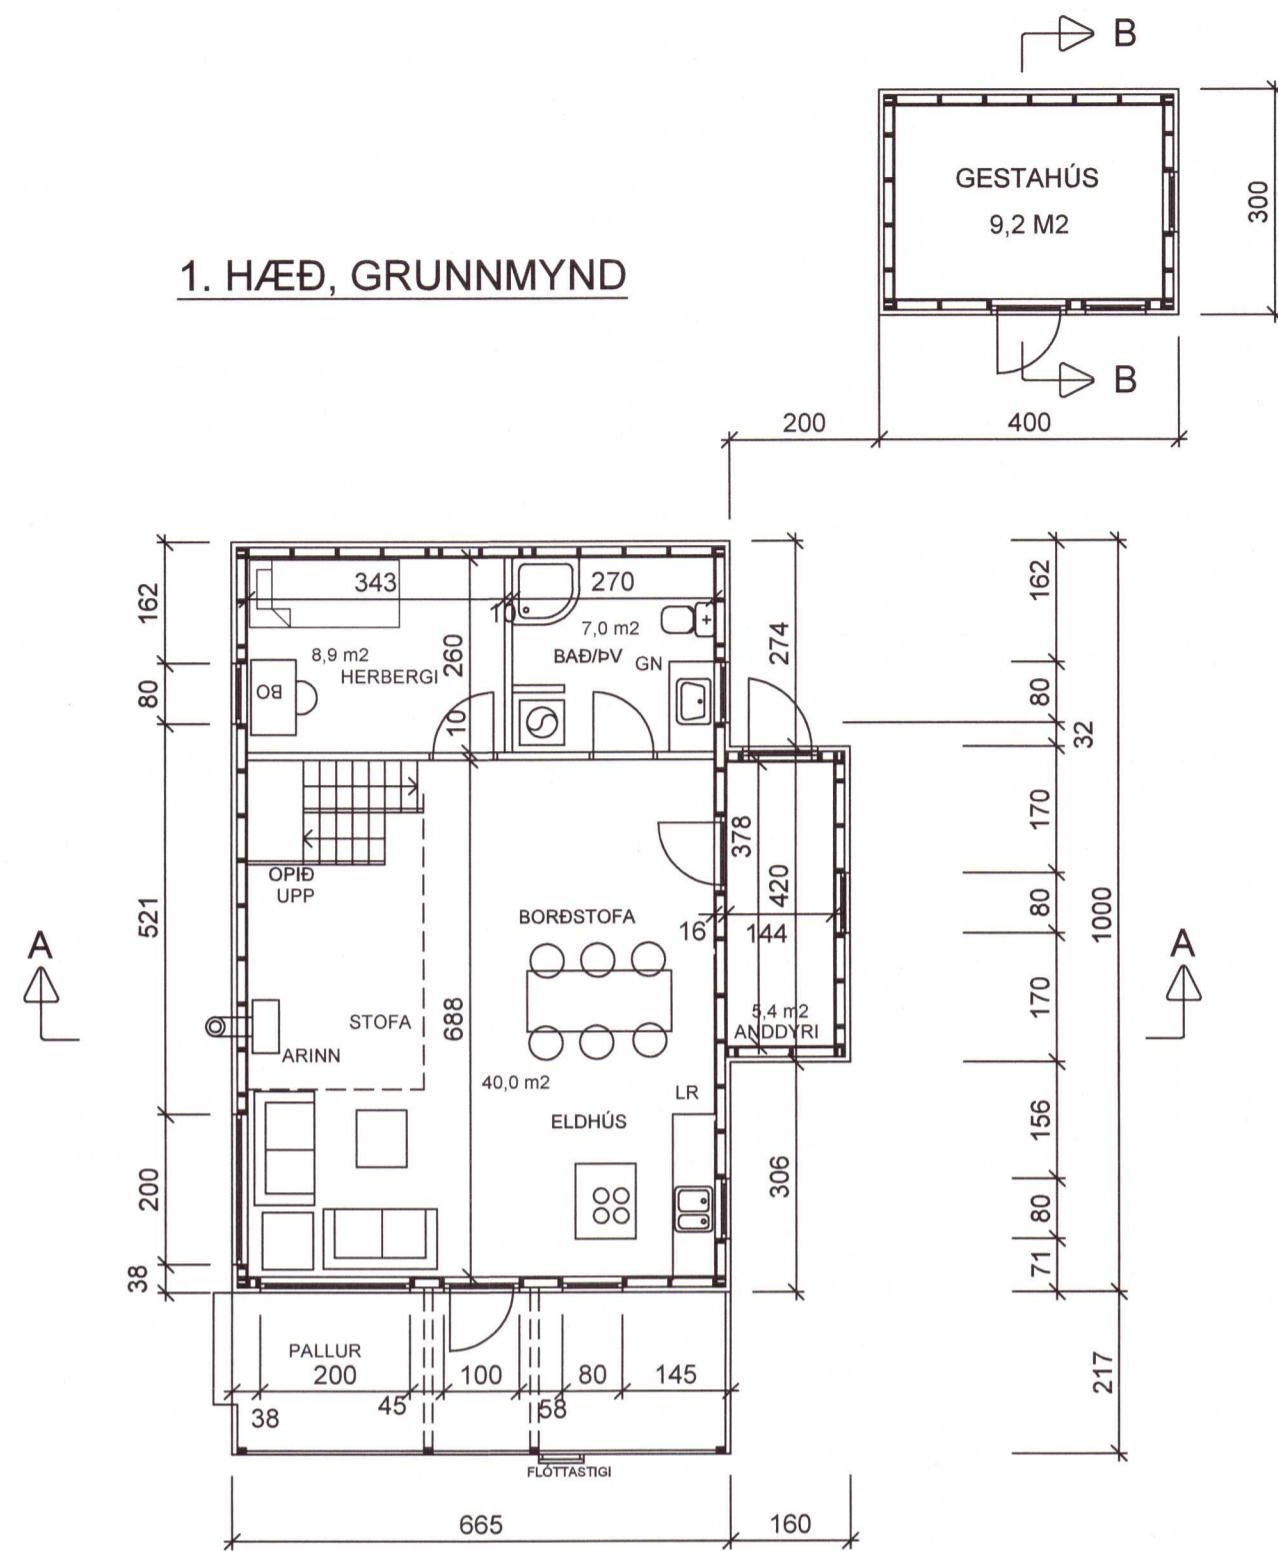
B

GESTAHÚS
9,2 M2

300

B

1. HÆÐ, GRUNNMYND

200
400

162
80
521
200
38

343
270
10
7,0 m2
8,9 m2
HERBERGI
260
BAÐ/ÞV
GN
BO
10
274

OPIÐ
UPP

378
420
BORÐSTOFA
16
144
5,4 m2
ANDDYRI

A
A

STOFA
688
ARINN
40,0 m2
LR
ELDHÚS
306

162
80
32
170
80
1000
170
156
80
71
217

PALLUR
200
100
80
145
45
38
58
FLÓTTASTIGI

665
160